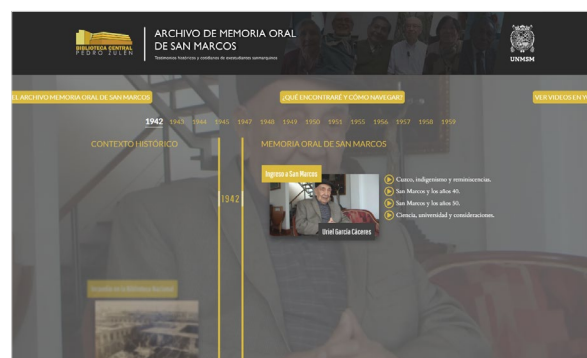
BIBLIOTECA CENTRAL PEDRO ZULEN

ARCHIVO DE MEMORIA ORAL DE SAN MARCOS

Testimonios históricos y cotidianos de exestudiantes sanmarquinos

UNMSM

EL ARCHIVO MEMORIA ORAL DE SAN MARCOS

¿QUÉ ENCONTRARÉ Y CÓMO NAVEGAR?

VER VIDEOS EN Y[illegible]

1942 1943 1944 1945 1947 1948 1949 1950 1951 1955 1956 1957 1958 1959

CONTEXTO HISTÓRICO

[1942]

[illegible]

MEMORIA ORAL DE SAN MARCOS

Ingreso a San Marcos

Uriel García Cáceres

Cusco, indigenismo y reminiscencias.

San Marcos y los años 40.

San Marcos y los años 50.

Ciencia, universidad y consideraciones.